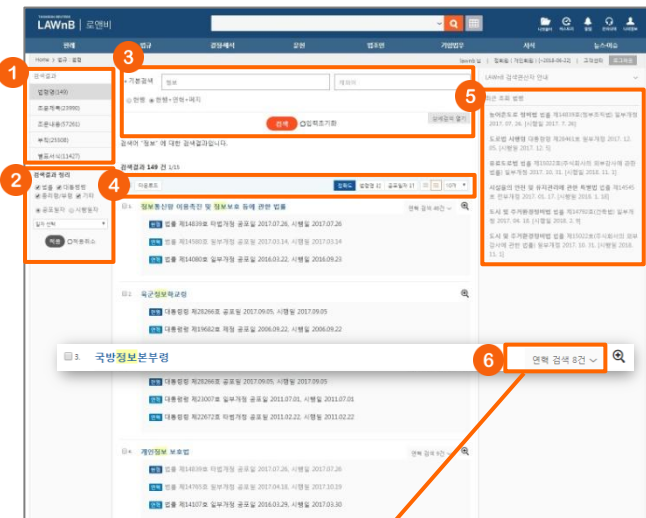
LAWnB | 로앤비

1

2

3

4

5

6

기본검색

정보

검색

정보통신망 이용촉진 및 정보보호 등에 관한 법률

국군정보사령부령

3. 국방정보본부령

연혁 검색 8건

개인정보 보호법

검색결과 149 건

법령명(149)

조문제목(23990)

조문내용(57261)

부칙(25008)

별표서식(11427)

검색결과 정리

최근 조회 법령